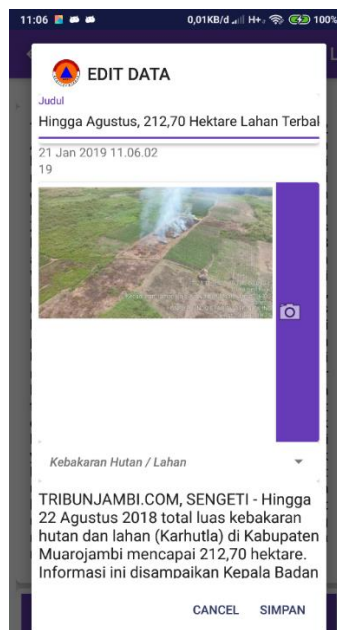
11:06

0,01KB/d H+ 100%

EDIT DATA

Judul

Hingga Agustus, 212,70 Hektare Lahan Terbal

21 Jan 2019 11.06.02

19

Kebakaran Hutan / Lahan

TRIBUNJAMBI.COM, SENGETI - Hingga 22 Agustus 2018 total luas kebakaran hutan dan lahan (Karhutla) di Kabupaten Muarojambi mencapai 212,70 hektare. Informasi ini disampaikan Kepala Badan

CANCEL SIMPAN